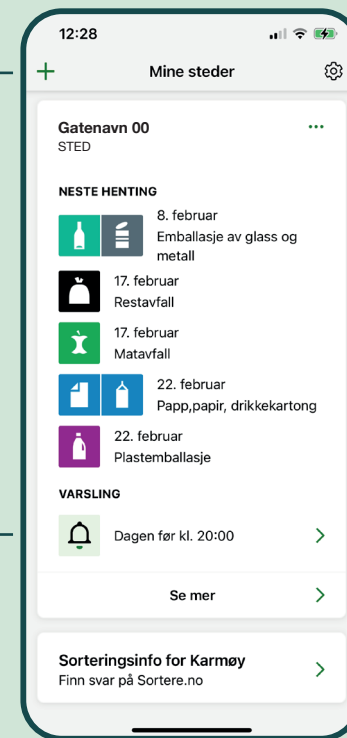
12:28

Mine steder

Gatenavn 00
STED

NESTE HENTING

8. februar
Emballasje av glass og metall

17. februar
Restavfall

17. februar
Matavfall

22. februar
Papp,papir, drikkekartong

22. februar
Plastemballasje

VARSLING

Dagen før kl. 20:00

Se mer

Sorteringsinfo for Karmøy
Finn svar på Sortere.no